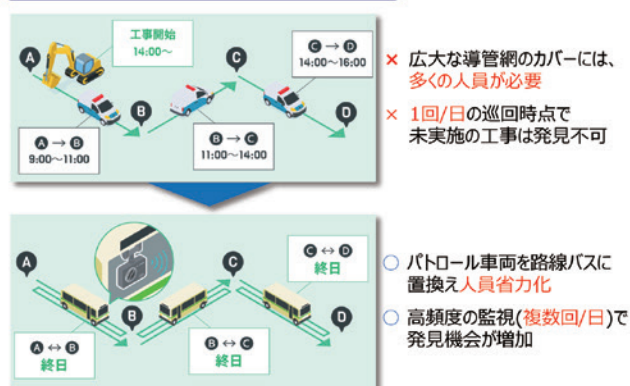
工事開始
14:00～

Ⓐ

Ⓒ → Ⓓ
14:00～16:00

Ⓒ

Ⓑ

Ⓓ

Ⓐ → Ⓑ
9:00～11:00

Ⓑ → Ⓒ
11:00～14:00

× 広大な導管網のカバーには、多くの人員が必要

× 1回/日の巡回時点で未実施の工事は発見不可

Ⓐ

Ⓒ ↔ Ⓓ
終日

Ⓒ

Ⓑ

Ⓓ

Ⓐ ↔ Ⓑ
終日

Ⓑ ↔ Ⓒ
終日

○ パトロール車両を路線バスに置換え人員省力化

○ 高頻度の監視(複数回/日)で発見機会が増加